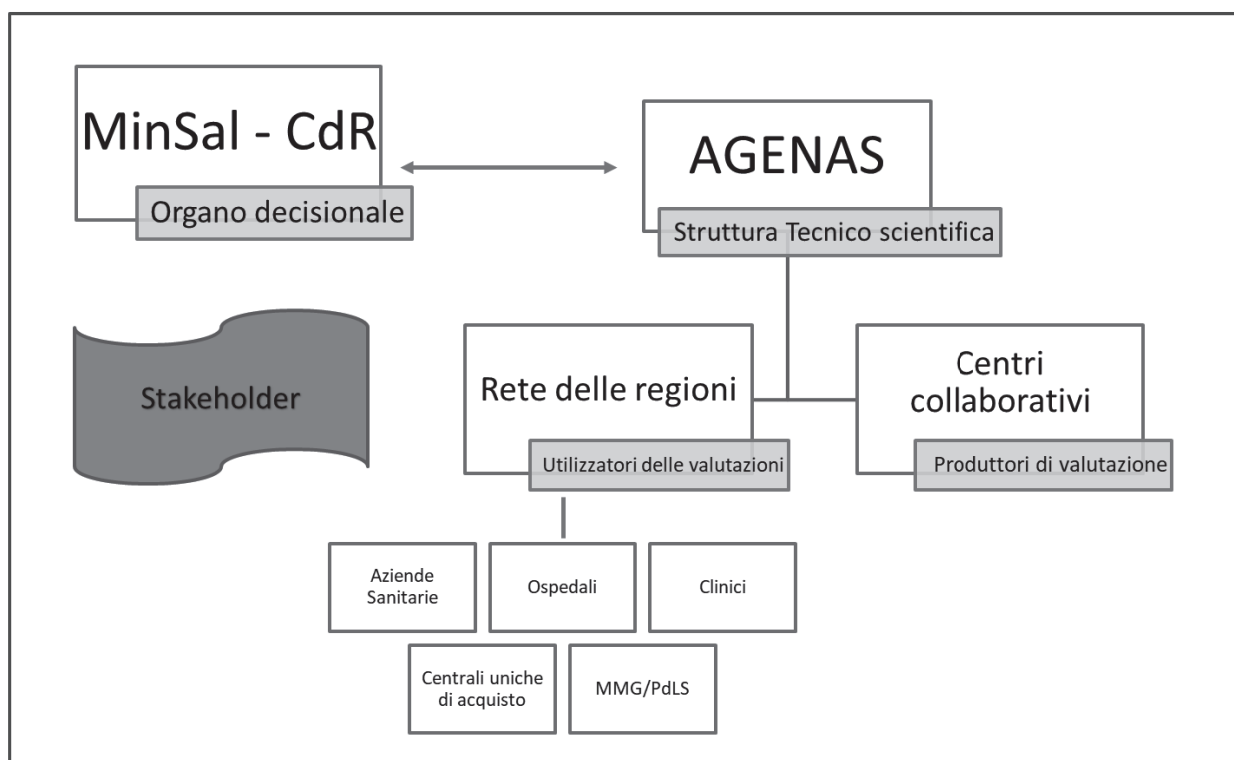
MinSal - CdR

Organo decisionale

AGENAS

Struttura Tecnico scientifica

Stakeholder

Rete delle regioni

Utilizzatori delle valutazioni

Centri collaborativi

Produttori di valutazione

Aziende Sanitarie

Ospedali

Clinici

Centrali uniche di acquisto

MMG/PdLS